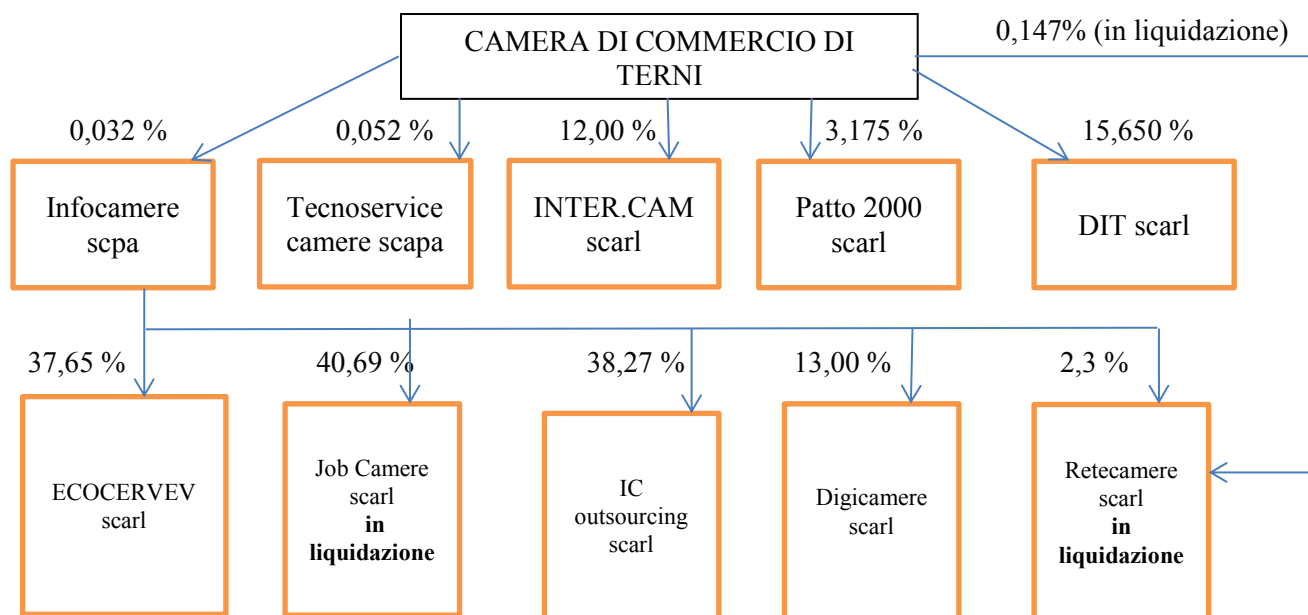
CAMERA DI COMMERCIO DI TERNI

0,147% (in liquidazione)

0,032 %

0,052 %

12,00 %

3,175 %

15,650 %

Infocamere scpa

Tecnoservice camere scapa

INTER.CAM scarl

Patto 2000 scarl

DIT scarl

37,65 %

40,69 %

38,27 %

13,00 %

2,3 %

ECOCERVEV scarl

Job Camere scarl **in liquidazione**

IC outsourcing scarl

Digicamere scarl

Retecamere scarl **in liquidazione**